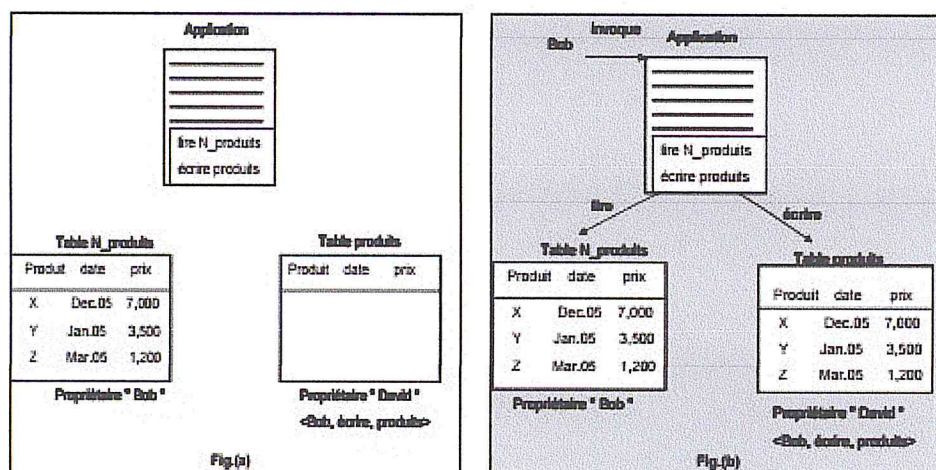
Application

lire N_produits
écrire produits

Table N_produits

| Produit | date | prix |
|---|---|---|
| X | Dec.05 | 7,000 |
| Y | Jan.05 | 3,500 |
| Z | Mar.05 | 1,200 |

Propriétaire " Bob "

Table produits

| Produit | date | prix |
|---|---|---|
| | | |

Propriétaire " David "
<Bob, écrire, produits>

Fig.(a)

Bob
invoque
Application

lire N_produits
écrire produits

lire
écrire

Table N_produits

| Produit | date | prix |
|---|---|---|
| X | Dec.05 | 7,000 |
| Y | Jan.05 | 3,500 |
| Z | Mar.05 | 1,200 |

Propriétaire " Bob "

Table produits

| Produit | date | prix |
|---|---|---|
| X | Dec.05 | 7,000 |
| Y | Jan.05 | 3,500 |
| Z | Mar.05 | 1,200 |

Propriétaire " David "
<Bob, écrire, produits>

Fig.(b)